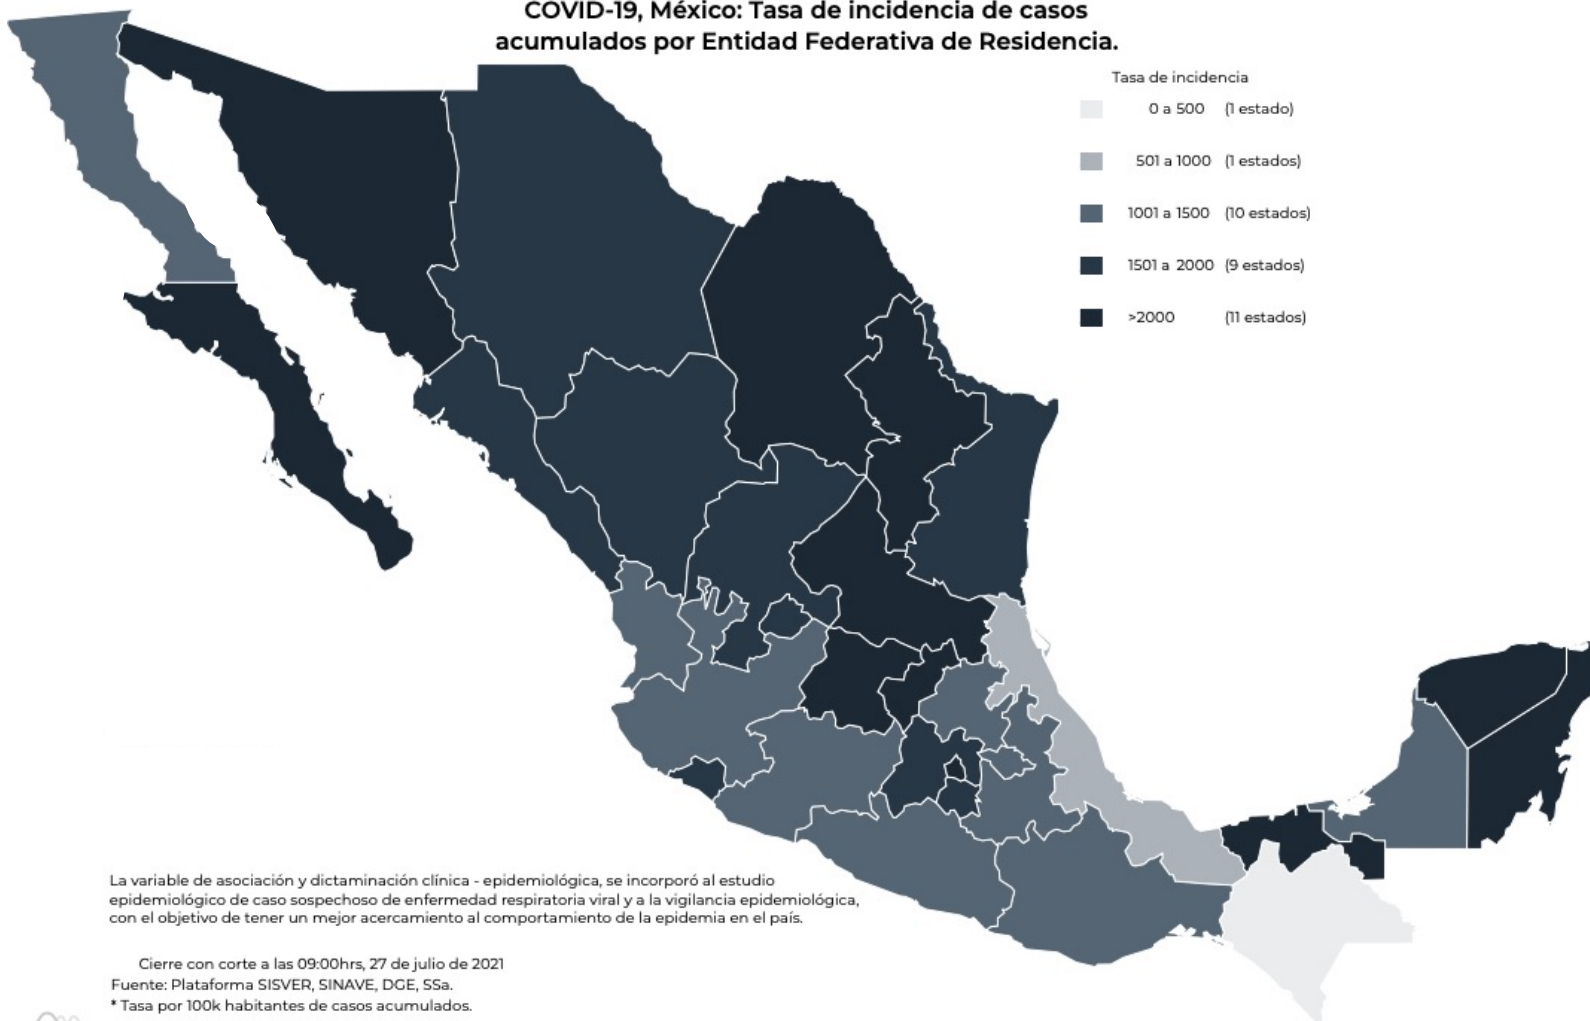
COVID-19, México: Tasa de incidencia de casos acumulados por Entidad Federativa de Residencia.

Tasa de incidencia

0 a 500 (1 estado)

501 a 1000 (1 estados)

1001 a 1500 (10 estados)

1501 a 2000 (9 estados)

>2000 (11 estados)

La variable de asociación y dictaminación clínica - epidemiológica, se incorporó al estudio epidemiológico de caso sospechoso de enfermedad respiratoria viral y a la vigilancia epidemiológica, con el objetivo de tener un mejor acercamiento al comportamiento de la epidemia en el país.

Cierre con corte a las 09:00hrs, 27 de julio de 2021
Fuente: Plataforma SISVER, SINAVE, DGE, SSa.
* Tasa por 100k habitantes de casos acumulados.